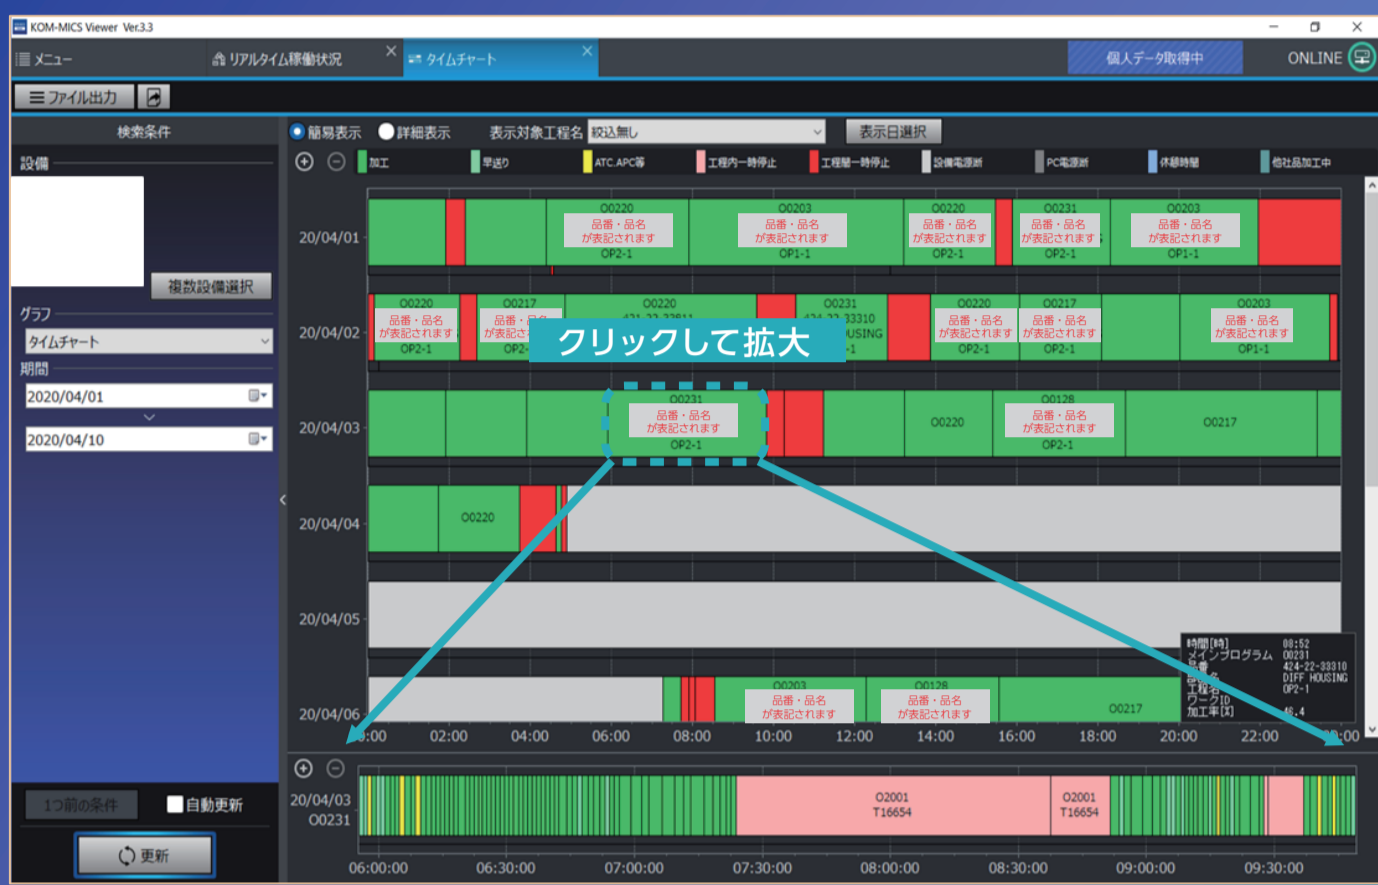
KOM-MICS Viewer Ver.3.3

メニュー　リアルタイム稼働状況　タイムチャート　個人データ取得中　ONLINE

ファイル出力

検索条件
設備
複数設備選択
グラフ
タイムチャート
期間
2020/04/01
2020/04/10

1つ前の条件　自動更新
更新

簡易表示　詳細表示　表示対象工程名　絞込無し　表示日選択

加工　早送り　ATC.APC等　工程内一時停止　工程間一時停止　設備電源断　PC電源断　休憩時間　他社品加工中

20/04/01
O0220 品番・品名が表記されます OP2-1
O0203 品番・品名が表記されます OP1-1
O0220 品番・品名が表記されます OP2-1
O0231 品番・品名が表記されます OP2-1
O0203 品番・品名が表記されます OP1-1

20/04/02
O0220 品番・品名が表記されます OP2-1
O0217 品番・品名が表記されます OP2-
O0220 421-22-33811
O0231 424-22-33310 USING -1
O0220 品番・品名が表記されます OP2-1
O0217 品番・品名が表記されます OP2-1
O0203 品番・品名が表記されます OP1-1

クリックして拡大

20/04/03
O0231 品番・品名が表記されます OP2-1
O0220
O0128 品番・品名が表記されます OP2-1
O0217

20/04/04
O0220

20/04/05

20/04/06
O0203 品番・品名が表記されます
O0128 品番・品名が表記されます
O0217

時間[時] 08:52
メインプログラム O0231
品番 424-22-33310
品名 DIFF HOUSING
工程名 OP2-1
ワーク10
加工率[%] 46.4

0:00 02:00 04:00 06:00 08:00 10:00 12:00 14:00 16:00 18:00 20:00 22:00 0:00

20/04/03
O0231
O2001 T16654
O2001 T16654
06:00:00 06:30:00 07:00:00 07:30:00 08:00:00 08:30:00 09:00:00 09:30:00